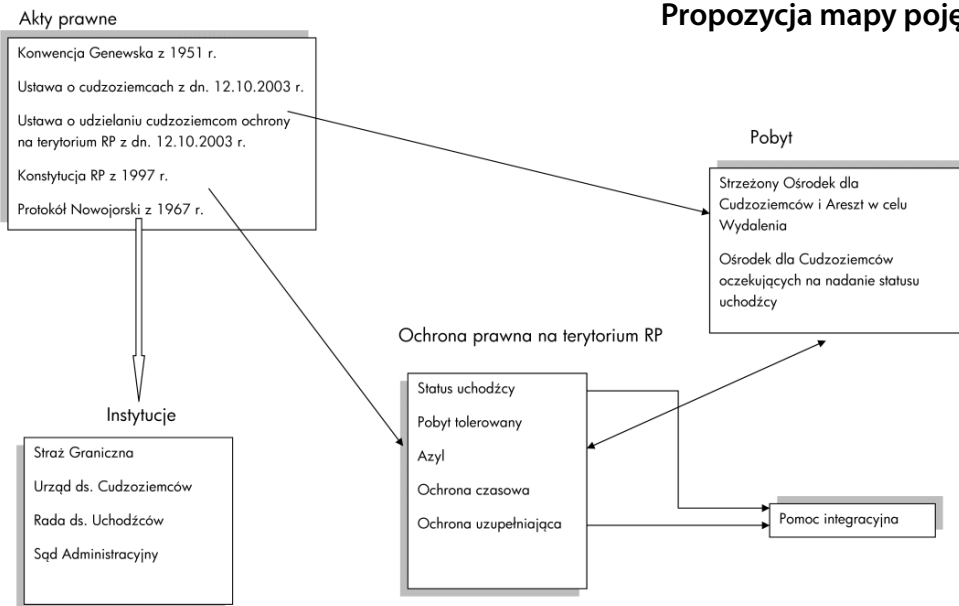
Akty prawne

Propozycja mapy poję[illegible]

Konwencja Genewska z 1951 r.

Ustawa o cudzoziemcach z dn. 12.10.2003 r.

Ustawa o udzielaniu cudzoziemcom ochrony na terytorium RP z dn. 12.10.2003 r.

Konstytucja RP z 1997 r.

Protokół Nowojorski z 1967 r.

Pobyt

Strzeżony Ośrodek dla Cudzoziemców i Areszt w celu Wydalenia

Ośrodek dla Cudzoziemców oczekujących na nadanie statusu uchodźcy

Ochrona prawna na terytorium RP

Status uchodźcy

Pobyt tolerowany

Azyl

Ochrona czasowa

Ochrona uzupełniająca

Instytucje

Straż Graniczna

Urząd ds. Cudzoziemców

Rada ds. Uchodźców

Sąd Administracyjny

Pomoc integracyjna